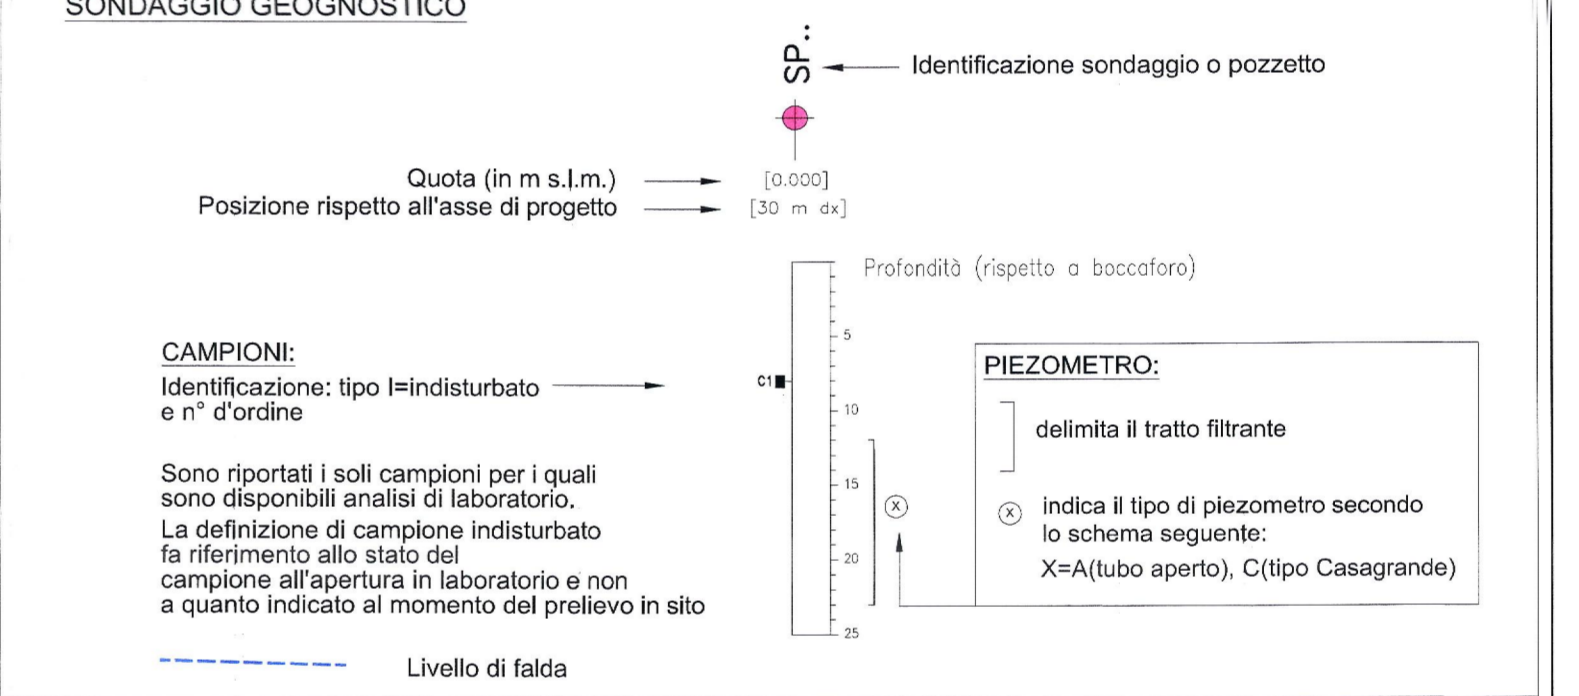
SONDAGGIO GEOGNOSTICO

SP..

Identificazione sondaggio o pozzetto

Quota (in m s.l.m.)
Posizione rispetto all'asse di progetto

[0.000]
[30 m dx]

Profondità (rispetto a boccaforo)

5
C1
10
15
20
25

x

CAMPIONI:
Identificazione: tipo I=indisturbato e n° d'ordine

Sono riportati i soli campioni per i quali sono disponibili analisi di laboratorio.
La definizione di campione indisturbato fa riferimento allo stato del campione all'apertura in laboratorio e non a quanto indicato al momento del prelievo in sito

Livello di falda

PIEZOMETRO:

delimita il tratto filtrante

x indica il tipo di piezometro secondo lo schema seguente:
X=A(tubo aperto), C(tipo Casagrande)